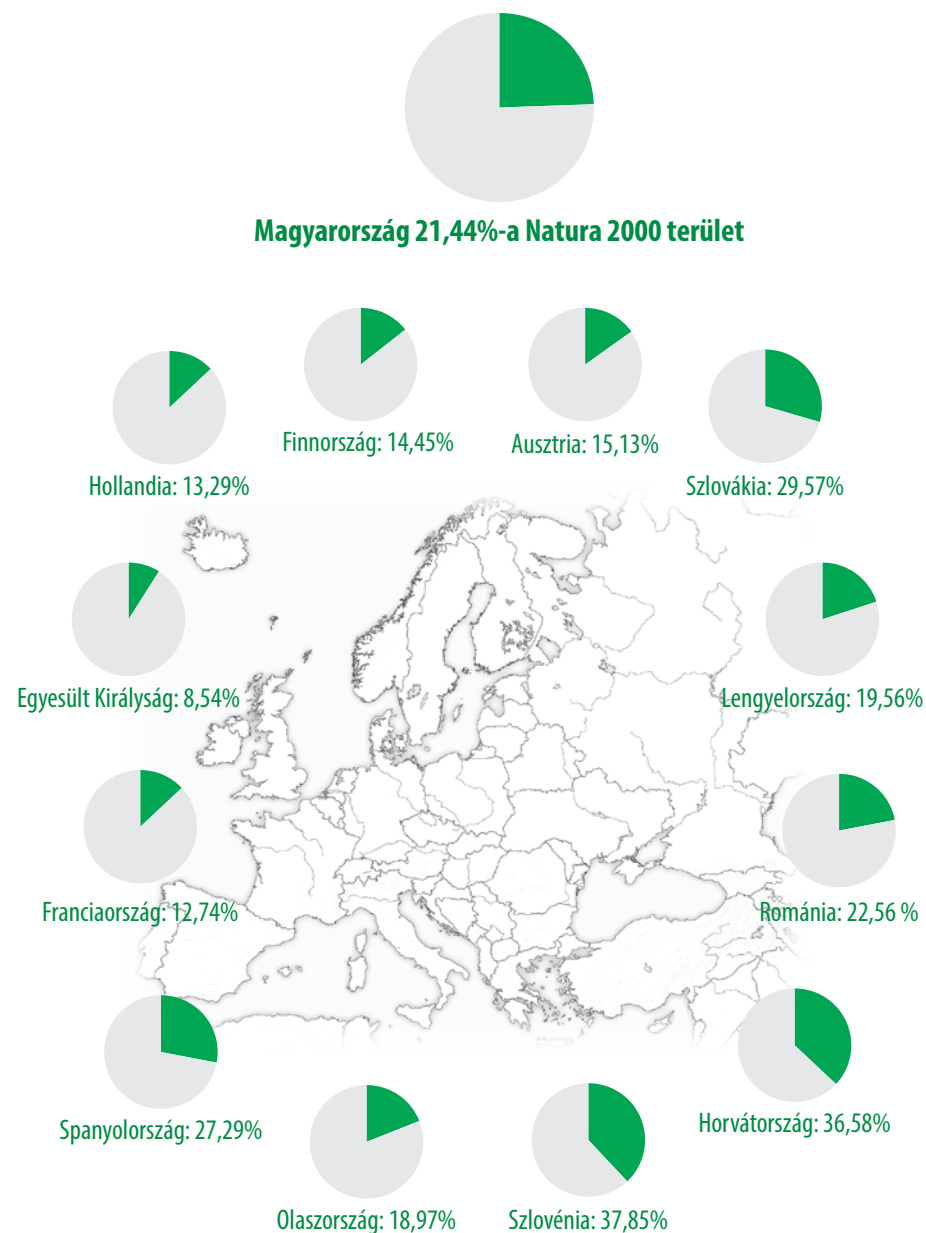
Magyarország 21,44%-a Natura 2000 terület

Hollandia: 13,29%

Finnország: 14,45%

Ausztria: 15,13%

Szlovákia: 29,57%

Egyesült Királyság: 8,54%

Lengyelország: 19,56%

Franciaország: 12,74%

Románia: 22,56 %

Spanyolország: 27,29%

Olaszország: 18,97%

Szlovénia: 37,85%

Horvátország: 36,58%